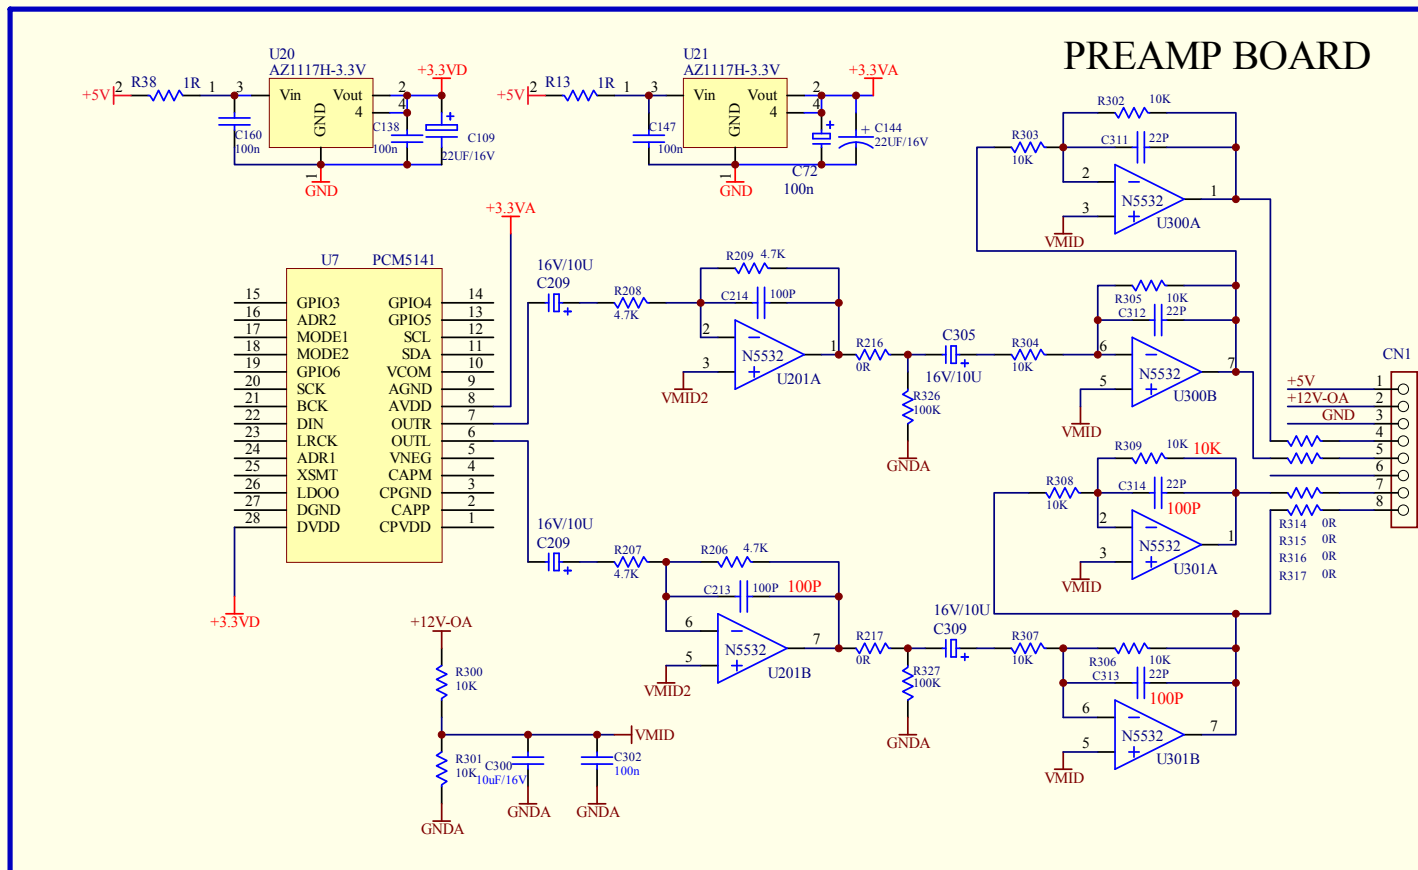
PREAMP BOARD

U20
AZ1117H-3.3V
+5V 2 R38 1R 1 3 Vin Vout 2 4 GND 4 +3.3VD
C160 100n C138 100n C109 22UF/16V
GND

U21
AZ1117H-3.3V
+5V 2 R13 1R 1 3 Vin Vout 2 4 GND 4 +3.3VA
C147 100n C144 22UF/16V
C72 100n
GND

+3.3VA

U7 PCM5141

| | | | |
|---|---|---|---|
| 15 | GPIO3 | GPIO4 | 14 |
| 16 | ADR2 | GPIO5 | 13 |
| 17 | MODE1 | SCL | 12 |
| 18 | MODE2 | SDA | 11 |
| 19 | GPIO6 | VCOM | 10 |
| 20 | SCK | AGND | 9 |
| 21 | BCK | AVDD | 8 |
| 22 | DIN | OUTR | 7 |
| 23 | LRCK | OUTL | 6 |
| 24 | ADR1 | VNEG | 5 |
| 25 | XSMT | CAPM | 4 |
| 26 | LDOO | CPGND | 3 |
| 27 | DGND | CAPP | 2 |
| 28 | DVDD | CPVDD | 1 |

+3.3VD

16V/10U C209 R208 4.7K
R209 4.7K
C214 100P
2 3 N5532 U201A 1
VMID2
R216 0R
C305 16V/10U
R326 100K
GNDA
R304 10K

R302 10K
R303 10K
C311 22P
2 3 N5532 U300A 1
VMID

R305 10K
C312 22P
6 5 N5532 U300B 7
VMID

CN1
+5V 1
+12V-OA 2
GND 3
4
5
6
7
8

R309 10K 10K
R308 10K
C314 22P 100P
2 3 N5532 U301A 1
VMID
R314 0R
R315 0R
R316 0R
R317 0R

16V/10U C209 R207 4.7K
R206 4.7K
C213 100P 100P
6 5 N5532 U201B 7
VMID2
R217 0R
16V/10U C309
R327 100K
GNDA
R307 10K
R306 10K
C313 22P 100P
6 5 N5532 U301B 7
VMID

+12V-OA
R300 10K
R301 10K
C300 10uF/16V
C302 100n
VMID
GNDA GNDA GNDA